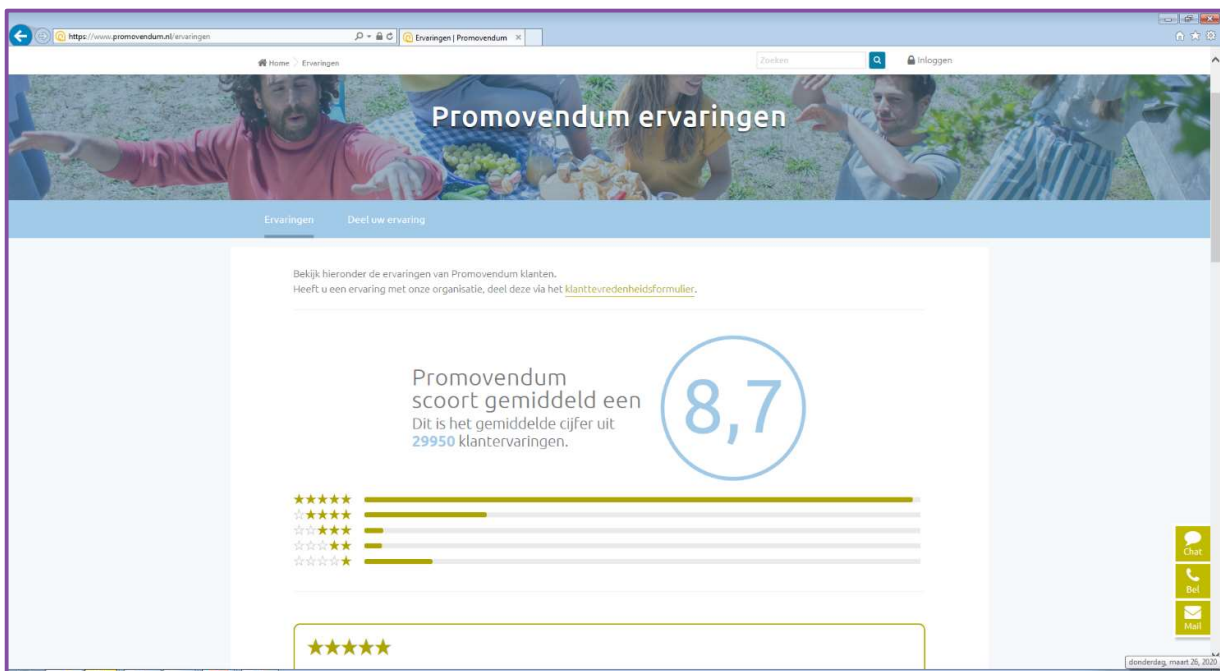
https://www.promovendum.nl/ervaringen

Ervaringen | Promovendum ×

Home > Ervaringen

Zoeken

Inloggen

Promovendum ervaringen

Ervaringen

Deel uw ervaring

Bekijk hieronder de ervaringen van Promovendum klanten.
Heeft u een ervaring met onze organisatie, deel deze via het klanttevredenheidsformulier.

Promovendum scoort gemiddeld een

Dit is het gemiddelde cijfer uit 29950 klantervaringen.

8,7

★★★★★

☆★★★★

☆☆★★★

☆☆☆★★

☆☆☆☆★

★★★★★

Chat

Bel

Mail

donderdag, maart 26, 2020